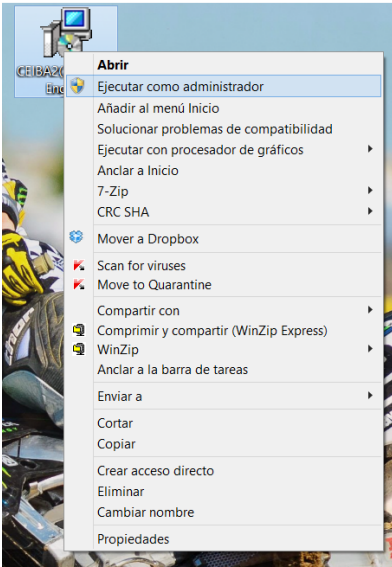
CE BA2C
Eng

Abrir
Ejecutar como administrador
Añadir al menú Inicio
Solucionar problemas de compatibilidad
Ejecutar con procesador de gráficos
Anclar a Inicio
7-Zip
CRC SHA
Mover a Dropbox
Scan for viruses
Move to Quarantine
Compartir con
Comprimir y compartir (WinZip Express)
WinZip
Anclar a la barra de tareas
Enviar a
Cortar
Copiar
Crear acceso directo
Eliminar
Cambiar nombre
Propiedades